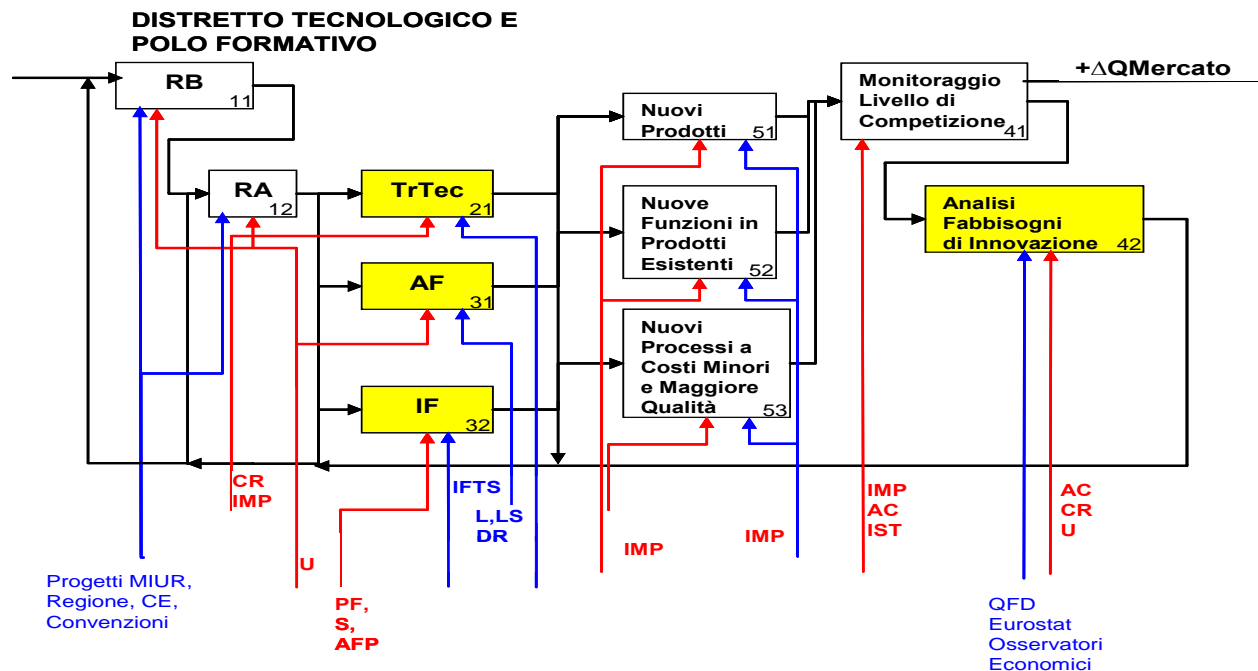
DISTRETTO TECNOLOGICO E POLO FORMATIVO

RB 11

RA 12

TrTec 21

AF 31

IF 32

Nuovi Prodotti 51

Nuove Funzioni in Prodotti Esistenti 52

Nuovi Processi a Costi Minori e Maggiore Qualità 53

Monitoraggio Livello di Competizione 41

+ΔQMercato

Analisi Fabbisogni di Innovazione 42

CR IMP

U

Progetti MIUR, Regione, CE, Convenzioni

PF, S, AFP

IFTS

L,LS DR

IMP

IMP

IMP AC IST

AC CR U

QFD Eurostat Osservatori Economici